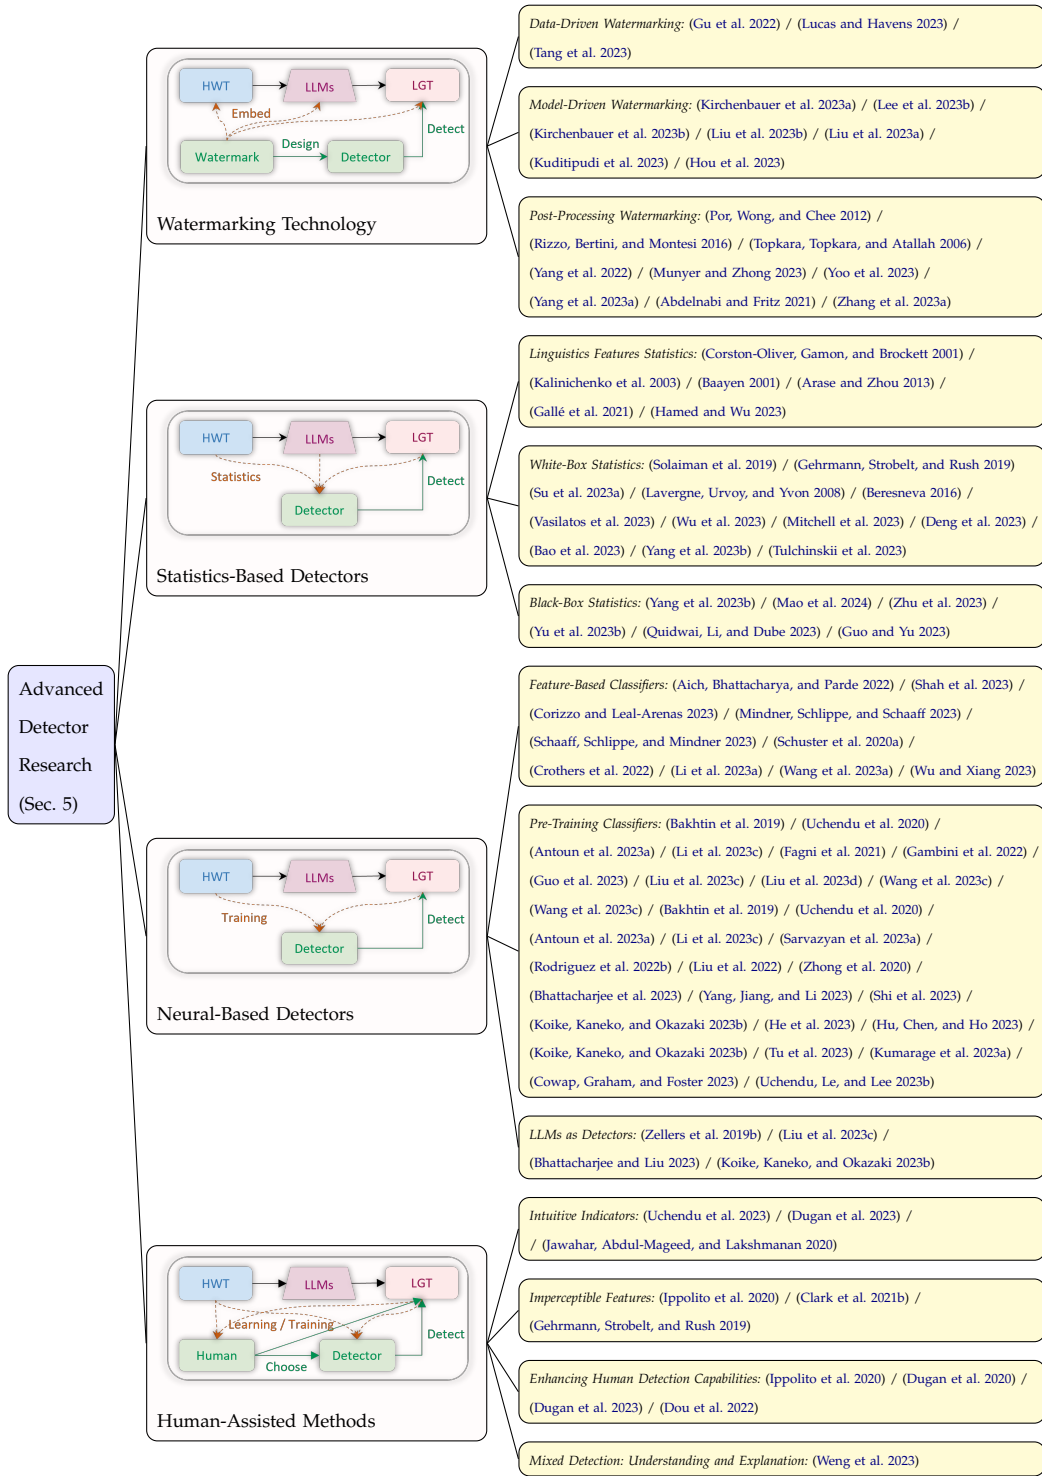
Advanced Detector Research (Sec. 5)

HWT
LLMs
LGT
Embed
Detect
Watermark
Design
Detector

Watermarking Technology

Data-Driven Watermarking: (Gu et al. 2022) / (Lucas and Havens 2023) / (Tang et al. 2023)

Model-Driven Watermarking: (Kirchenbauer et al. 2023a) / (Lee et al. 2023b) / (Kirchenbauer et al. 2023b) / (Liu et al. 2023b) / (Liu et al. 2023a) / (Kuditipudi et al. 2023) / (Hou et al. 2023)

Post-Processing Watermarking: (Por, Wong, and Chee 2012) / (Rizzo, Bertini, and Montesi 2016) / (Topkara, Topkara, and Atallah 2006) / (Yang et al. 2022) / (Munyer and Zhong 2023) / (Yoo et al. 2023) / (Yang et al. 2023a) / (Abdelnabi and Fritz 2021) / (Zhang et al. 2023a)

HWT
LLMs
LGT
Statistics
Detect
Detector

Statistics-Based Detectors

Linguistics Features Statistics: (Corston-Oliver, Gamon, and Brockett 2001) / (Kalinichenko et al. 2003) / (Baayen 2001) / (Arase and Zhou 2013) / (Gallé et al. 2021) / (Hamed and Wu 2023)

White-Box Statistics: (Solaiman et al. 2019) / (Gehrmann, Strobelt, and Rush 2019) (Su et al. 2023a) / (Lavergne, Urvoy, and Yvon 2008) / (Beresneva 2016) / (Vasilatos et al. 2023) / (Wu et al. 2023) / (Mitchell et al. 2023) / (Deng et al. 2023) / (Bao et al. 2023) / (Yang et al. 2023b) / (Tulchinskii et al. 2023)

Black-Box Statistics: (Yang et al. 2023b) / (Mao et al. 2024) / (Zhu et al. 2023) / (Yu et al. 2023b) / (Quidwai, Li, and Dube 2023) / (Guo and Yu 2023)

HWT
LLMs
LGT
Training
Detect
Detector

Neural-Based Detectors

Feature-Based Classifiers: (Aich, Bhattacharya, and Parde 2022) / (Shah et al. 2023) / (Corizzo and Leal-Arenas 2023) / (Mindner, Schlippe, and Schaaff 2023) / (Schaaff, Schlippe, and Mindner 2023) / (Schuster et al. 2020a) / (Crothers et al. 2022) / (Li et al. 2023a) / (Wang et al. 2023a) / (Wu and Xiang 2023)

Pre-Training Classifiers: (Bakhtin et al. 2019) / (Uchendu et al. 2020) / (Antoun et al. 2023a) / (Li et al. 2023c) / (Fagni et al. 2021) / (Gambini et al. 2022) / (Guo et al. 2023) / (Liu et al. 2023c) / (Liu et al. 2023d) / (Wang et al. 2023c) / (Wang et al. 2023c) / (Bakhtin et al. 2019) / (Uchendu et al. 2020) / (Antoun et al. 2023a) / (Li et al. 2023c) / (Sarvazyan et al. 2023a) / (Rodriguez et al. 2022b) / (Liu et al. 2022) / (Zhong et al. 2020) / (Bhattacharjee et al. 2023) / (Yang, Jiang, and Li 2023) / (Shi et al. 2023) / (Koike, Kaneko, and Okazaki 2023b) / (He et al. 2023) / (Hu, Chen, and Ho 2023) / (Koike, Kaneko, and Okazaki 2023b) / (Tu et al. 2023) / (Kumarage et al. 2023a) / (Cowap, Graham, and Foster 2023) / (Uchendu, Le, and Lee 2023b)

LLMs as Detectors: (Zellers et al. 2019b) / (Liu et al. 2023c) / (Bhattacharjee and Liu 2023) / (Koike, Kaneko, and Okazaki 2023b)

HWT
LLMs
LGT
Learning / Training
Detect
Human
Choose
Detector

Human-Assisted Methods

Intuitive Indicators: (Uchendu et al. 2023) / (Dugan et al. 2023) / / (Jawahar, Abdul-Mageed, and Lakshmanan 2020)

Imperceptible Features: (Ippolito et al. 2020) / (Clark et al. 2021b) / (Gehrmann, Strobelt, and Rush 2019)

Enhancing Human Detection Capabilities: (Ippolito et al. 2020) / (Dugan et al. 2020) / (Dugan et al. 2023) / (Dou et al. 2022)

Mixed Detection: Understanding and Explanation: (Weng et al. 2023)